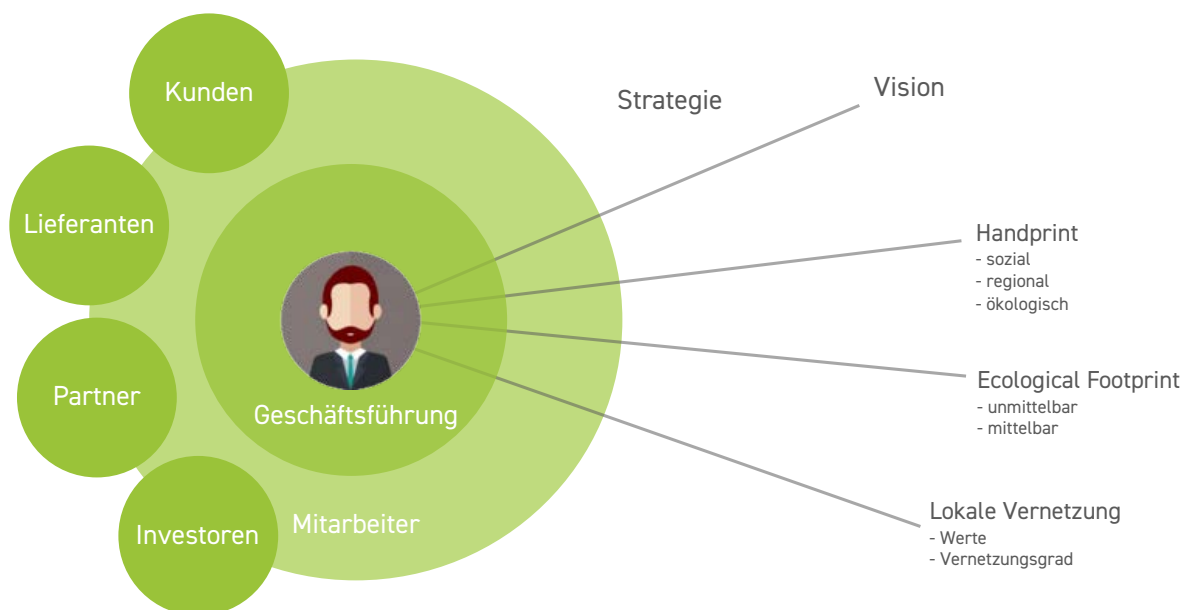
Kunden

Lieferanten

Partner

Investoren

Strategie

Geschäftsführung

Mitarbeiter

Vision

Handprint
- sozial
- regional
- ökologisch

Ecological Footprint
- unmittelbar
- mittelbar

Lokale Vernetzung
- Werte
- Vernetzungsgrad